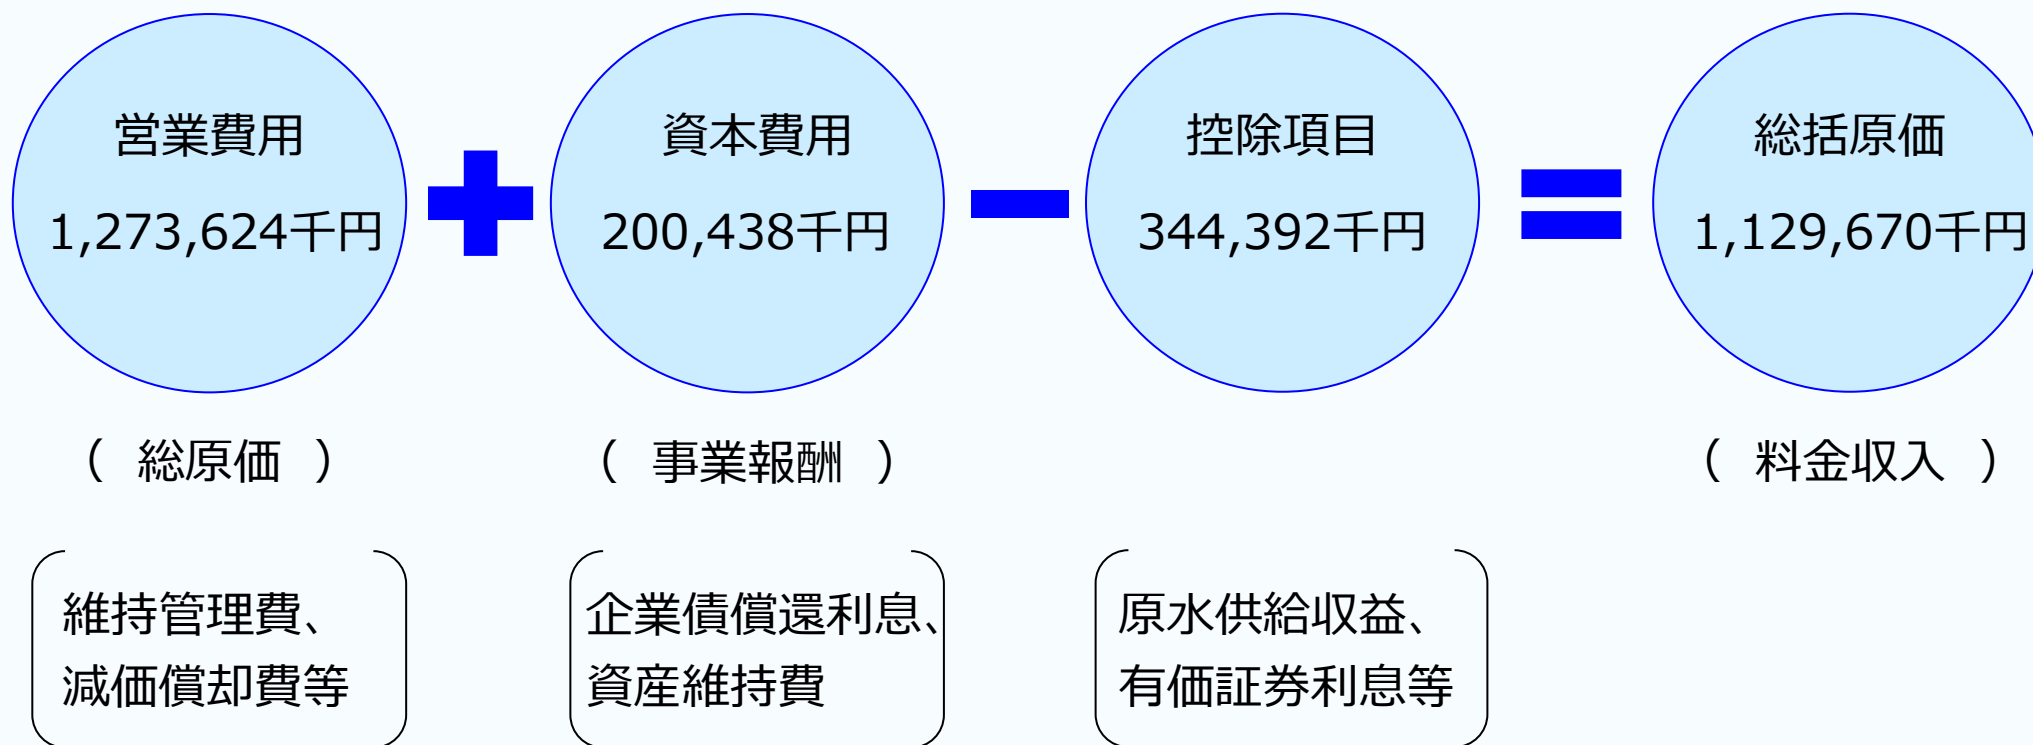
営業費用
1,273,624千円

資本費用
200,438千円

控除項目
344,392千円

総括原価
1,129,670千円

（ 総原価 ）

（ 事業報酬 ）

（ 料金収入 ）

維持管理費、減価償却費等

企業債償還利息、資産維持費

原水供給収益、有価証券利息等